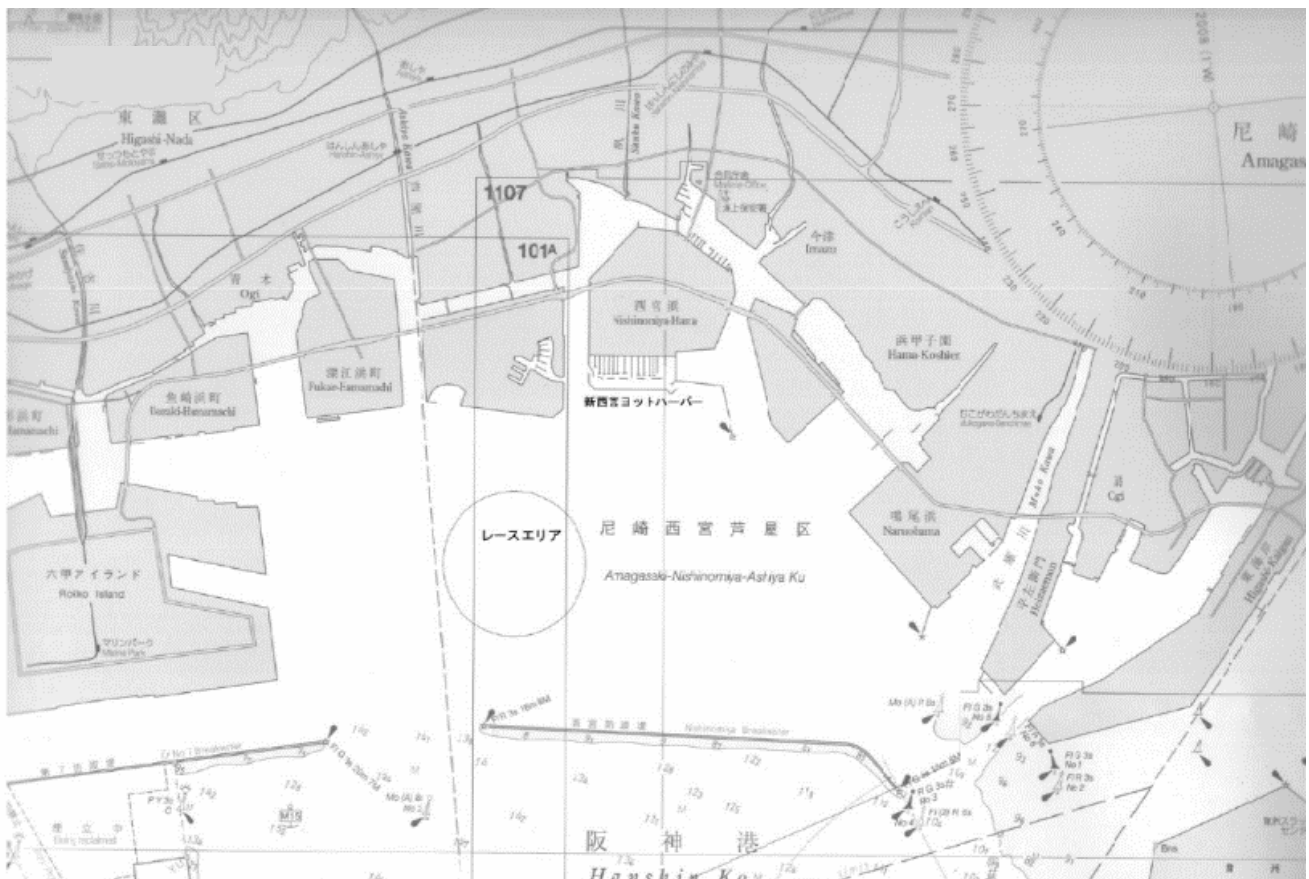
東灘区
Higashi-Nada
尼崎
Amagas
1107
101A
青木
Ogi
深江浜町
Fukae-Hamamachi
魚崎浜町
Uozaki-Hamamachi
西宮浜
Nishinomiya-Hama
今津
Imazu
浜甲子園
Hama-Koshien
新西宮ヨットハーバー
鳴尾浜
Naruohama
六甲アイランド
Rokko Island
マリンパーク
Marine Park
レースエリア
尼崎西宮芦屋区
Amagasaki-Nishinomiya-Ashiya Ku
西宮防波堤
Nishinomiya Breakwater
阪神港
Hanshin Ko
武庫川
Muko Kawa